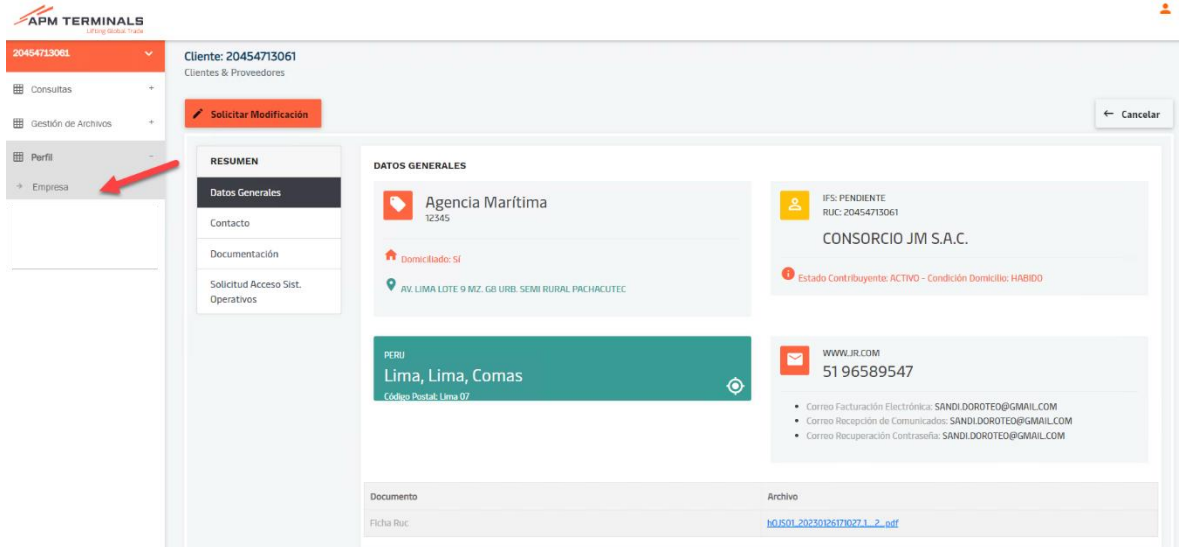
APM TERMINALS
Lifting Global Trade

20454713061

Consultas +

Gestión de Archivos +

Perfil −

Empresa

Cliente: 20454713061
Clientes & Proveedores

Solicitar Modificación

← Cancelar

RESUMEN

Datos Generales

Contacto

Documentación

Solicitud Acceso Sist. Operativos

DATOS GENERALES

Agencia Marítima
12345

Domiciliado: SÍ

AV. LIMA LOTE 9 MZ. GB URB. SEMI RURAL PACHACUTEC

IFS: PENDIENTE
RUC: 20454713061

CONSORCIO JM S.A.C.

Estado Contribuyente: ACTIVO - Condición Domicilio: HABIDO

PERU
Lima, Lima, Comas
Código Postal: Lima 07

WWW.JR.COM
51 96589547

• Correo Facturación Electrónica: SANDI.DOROTEO@GMAIL.COM
• Correo Recepción de Comunicados: SANDI.DOROTEO@GMAIL.COM
• Correo Recuperación Contraseña: SANDI.DOROTEO@GMAIL.COM

| Documento | Archivo |
|---|---|
| Ficha Ruc | b0JS01_20230126171027_1...2...pdf |